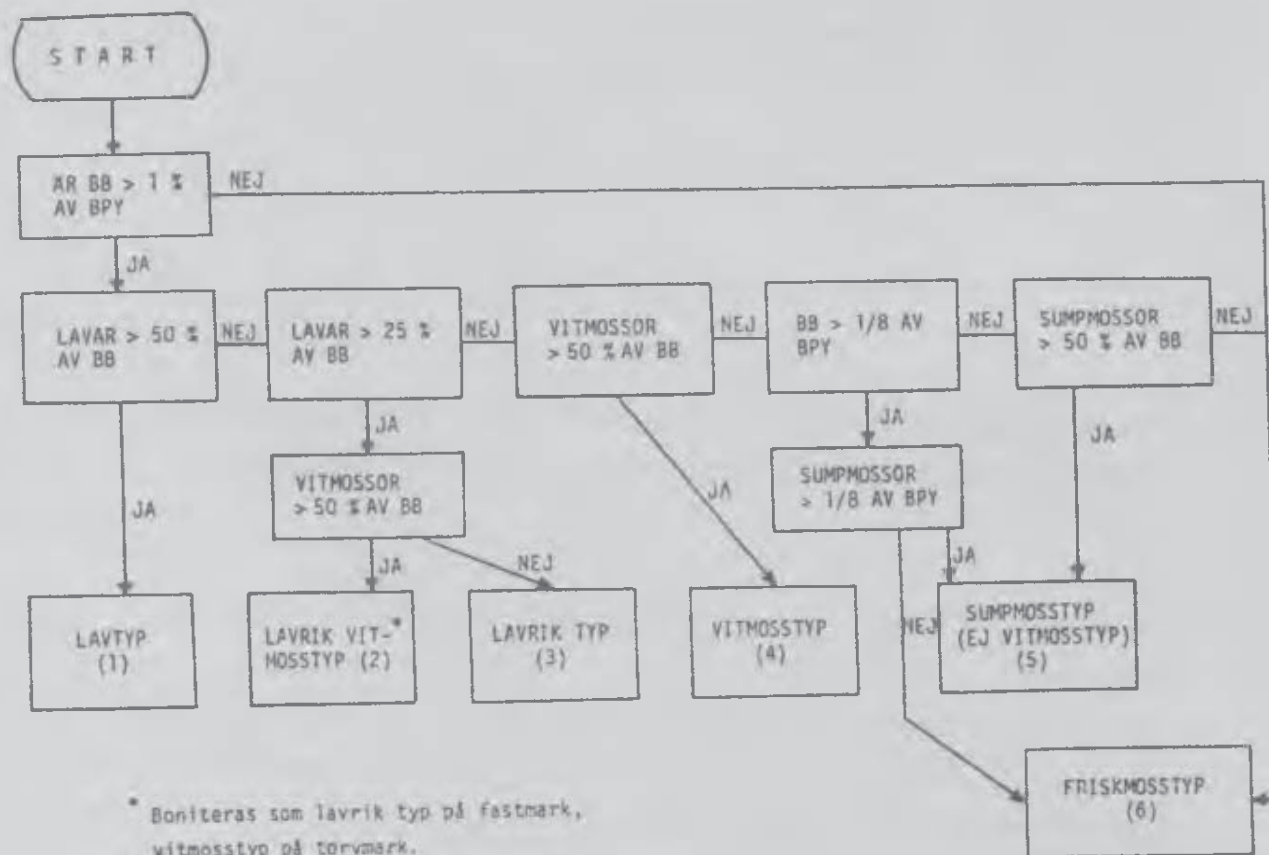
START

ÄR BB > 1 % AV BPY

NEJ

JA

LAVAR > 50 % AV BB

NEJ

LAVAR > 25 % AV BB

NEJ

VITMOSSOR > 50 % AV BB

NEJ

BB > 1/8 AV BPY

NEJ

SUMPMOSSOR > 50 % AV BB

NEJ

JA

JA

JA

VITMOSSOR > 50 % AV BB

JA

SUMPMOSSOR > 1/8 AV BPY

JA

JA

NEJ

JA

JA

LAVTYP (1)

LAVRIK VIT-* MOSSTYP (2)

LAVRIK TYP (3)

VITMOSSTYP (4)

NEJ

SUMPMOSSTYP (EJ VITMOSSTYP) (5)

FRISKMOSSTYP (6)

* Boniteras som lavrik typ på fastmark, vitmosstyp på torvmark.